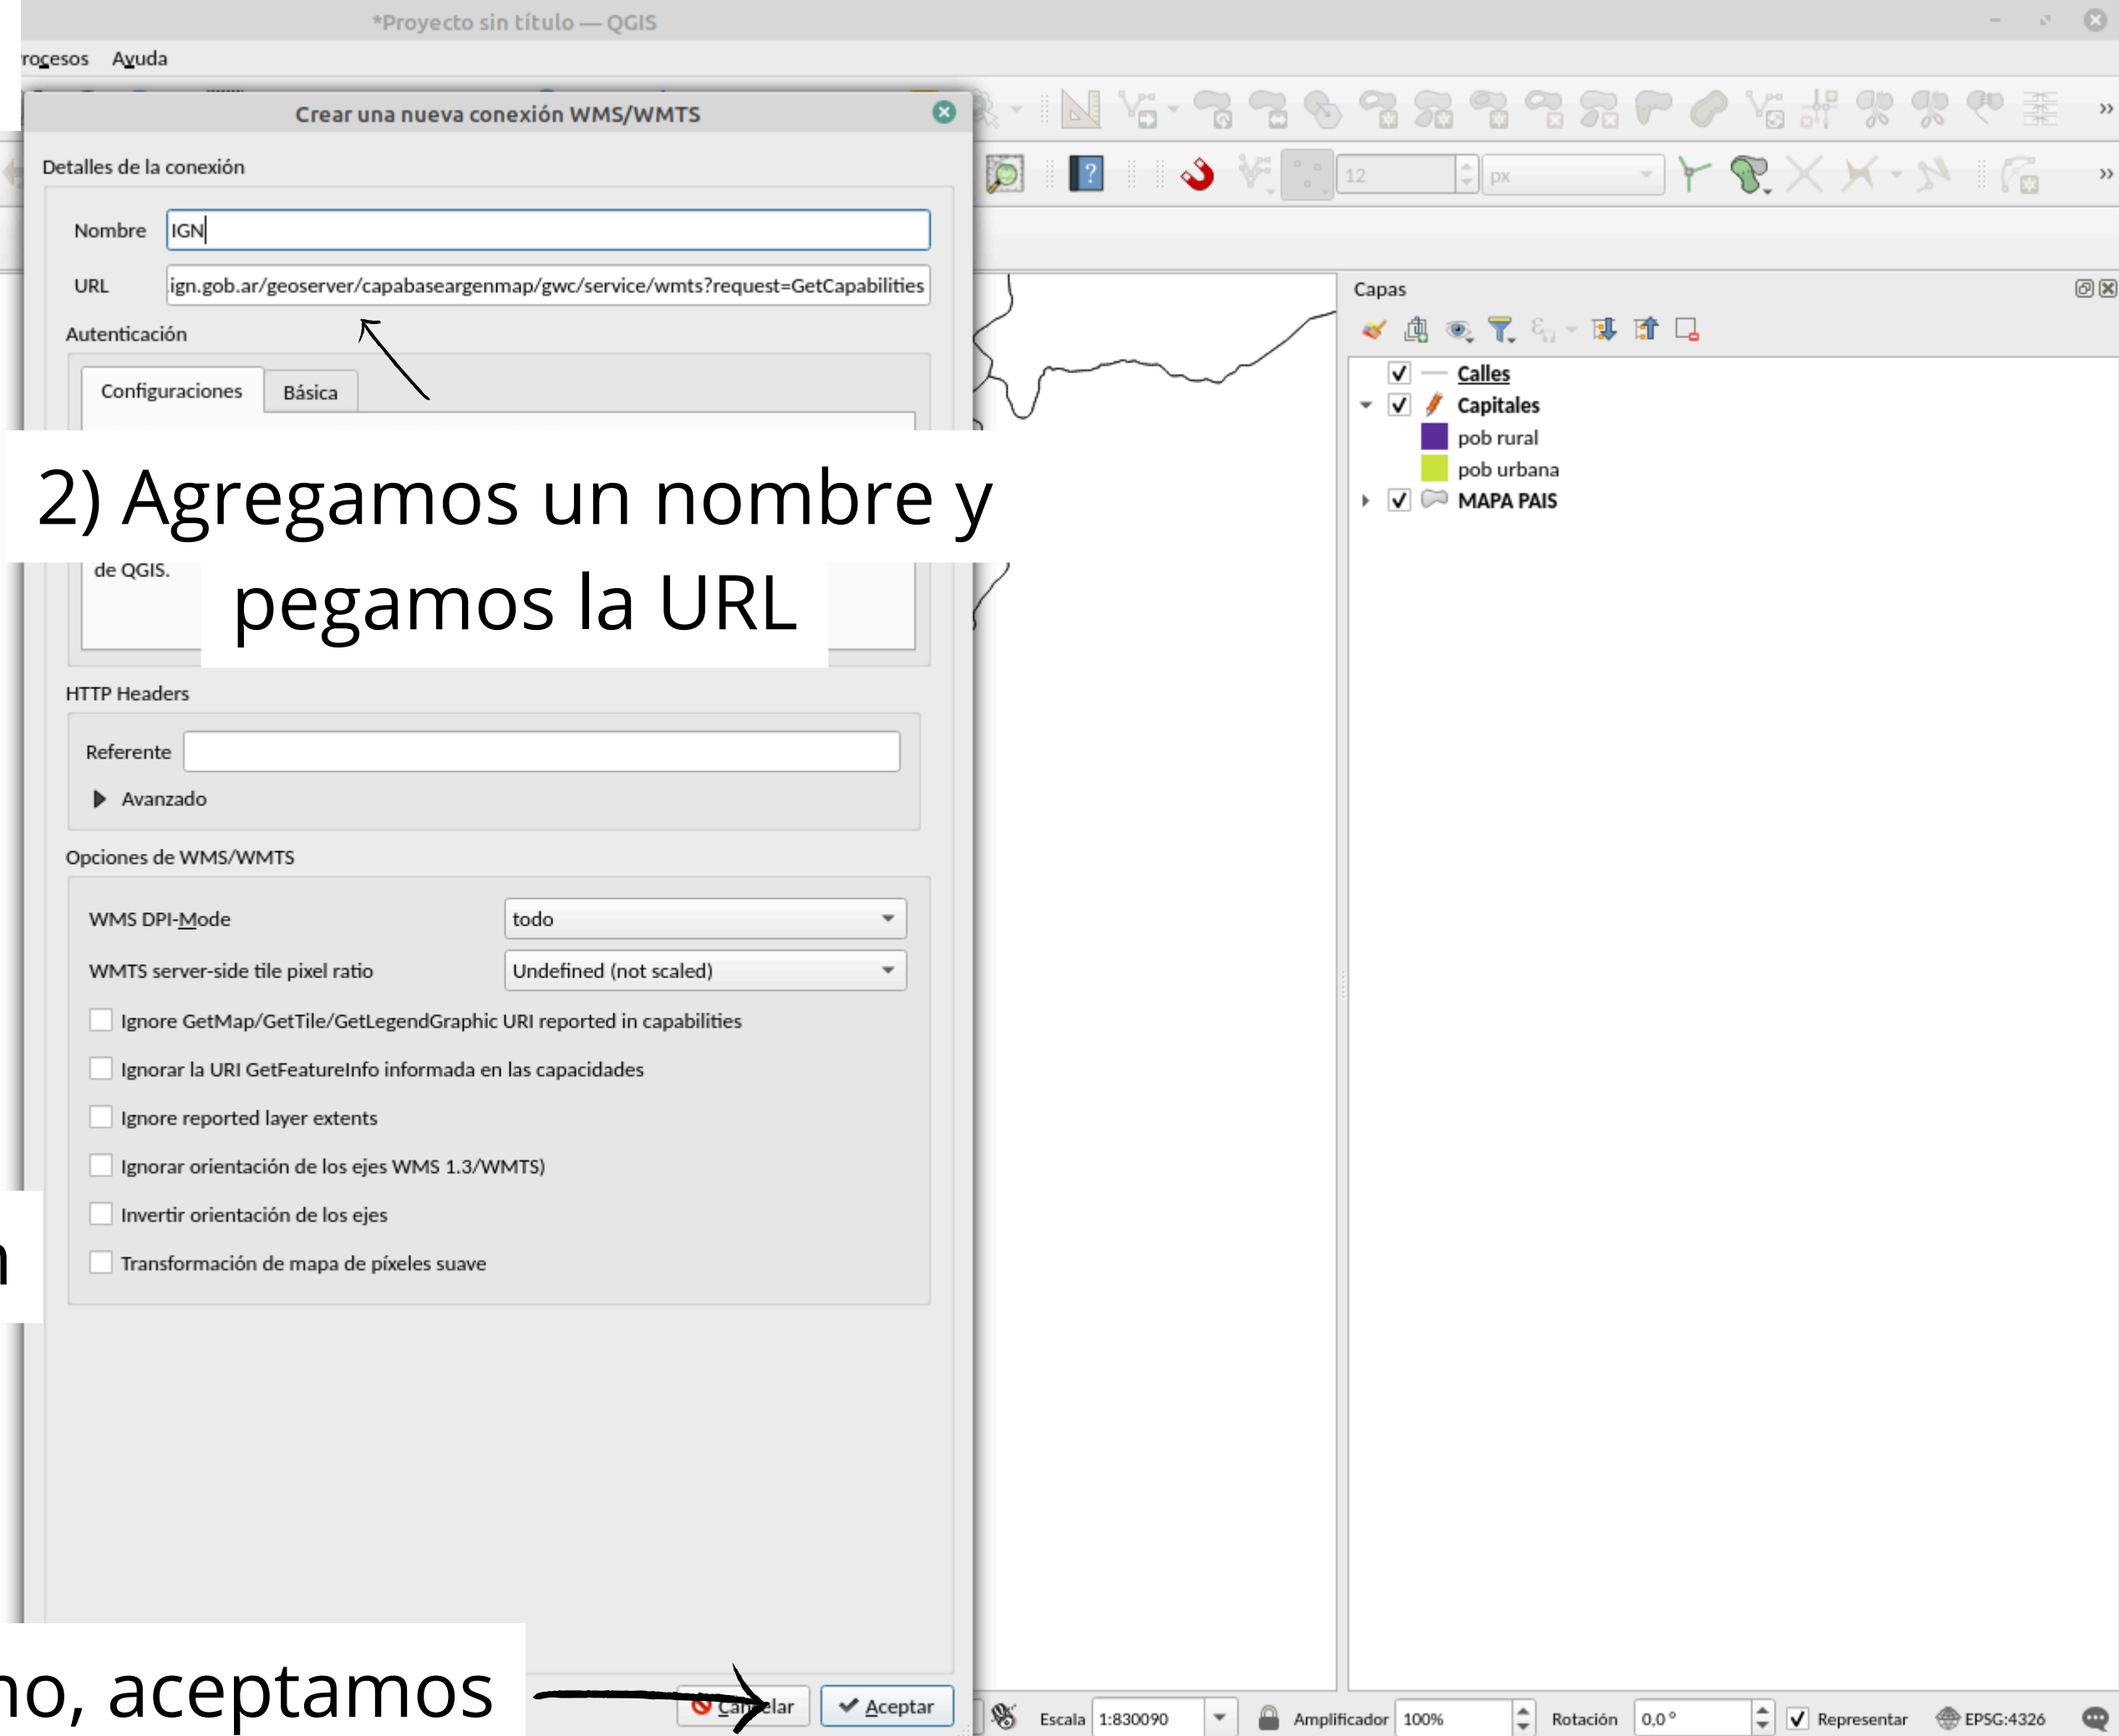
*Proyecto sin título — QGIS

rocesos Ayuda

Crear una nueva conexión WMS/WMTS

Detalles de la conexión

Nombre IGN

URL ign.gob.ar/geoserver/capabaseargenmap/gwc/service/wmts?request=GetCapabilities

Autenticación

Configuraciones Básica

2) Agregamos un nombre y pegamos la URL

de QGIS.

HTTP Headers

Referente

Avanzado

Opciones de WMS/WMTS

WMS DPI-Mode todo

WMTS server-side tile pixel ratio Undefined (not scaled)

Ignore GetMap/GetTile/GetLegendGraphic URI reported in capabilities

Ignorar la URI GetFeatureInfo informada en las capacidades

Ignore reported layer extents

Ignorar orientación de los ejes WMS 1.3/WMTS)

Invertir orientación de los ejes

Transformación de mapa de píxeles suave

no, aceptamos

Cancelar Aceptar

12 px

Capas

Calles
Capitales
pob rural
pob urbana
MAPA PAIS

Escala 1:830090 Amplificador 100% Rotación 0,0 ° Representar EPSG:4326